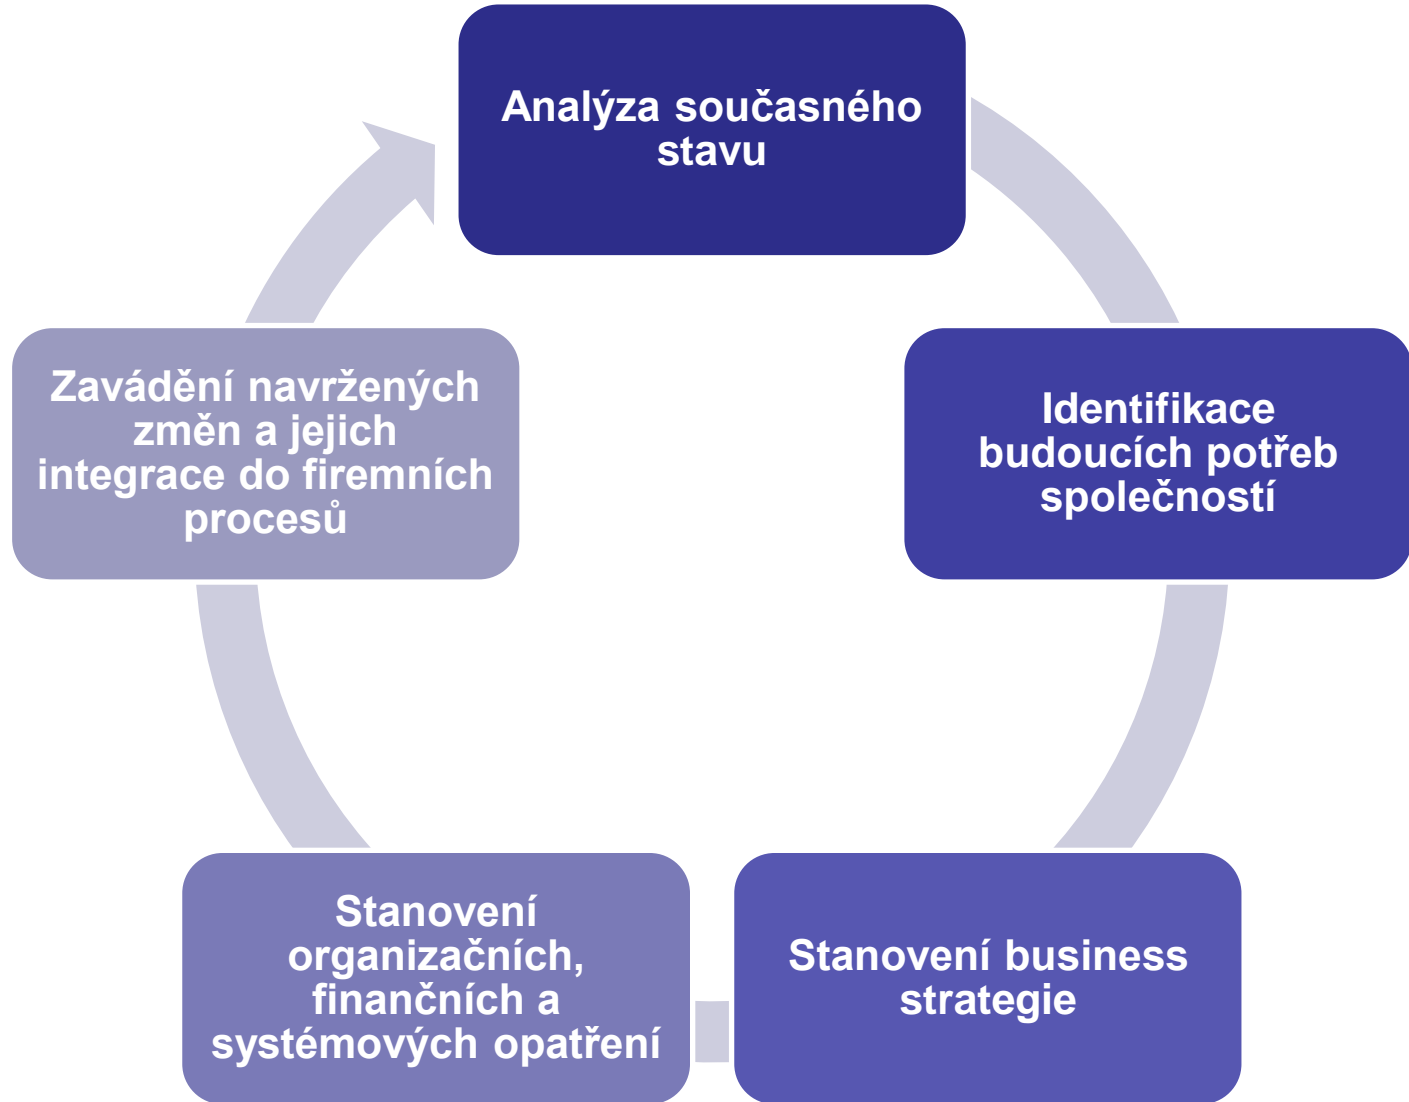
Analýza současného stavu

Identifikace budoucích potřeb společností

Stanovení business strategie

Stanovení organizačních, finančních a systémových opatření

Zavádění navržených změn a jejich integrace do firemních procesů